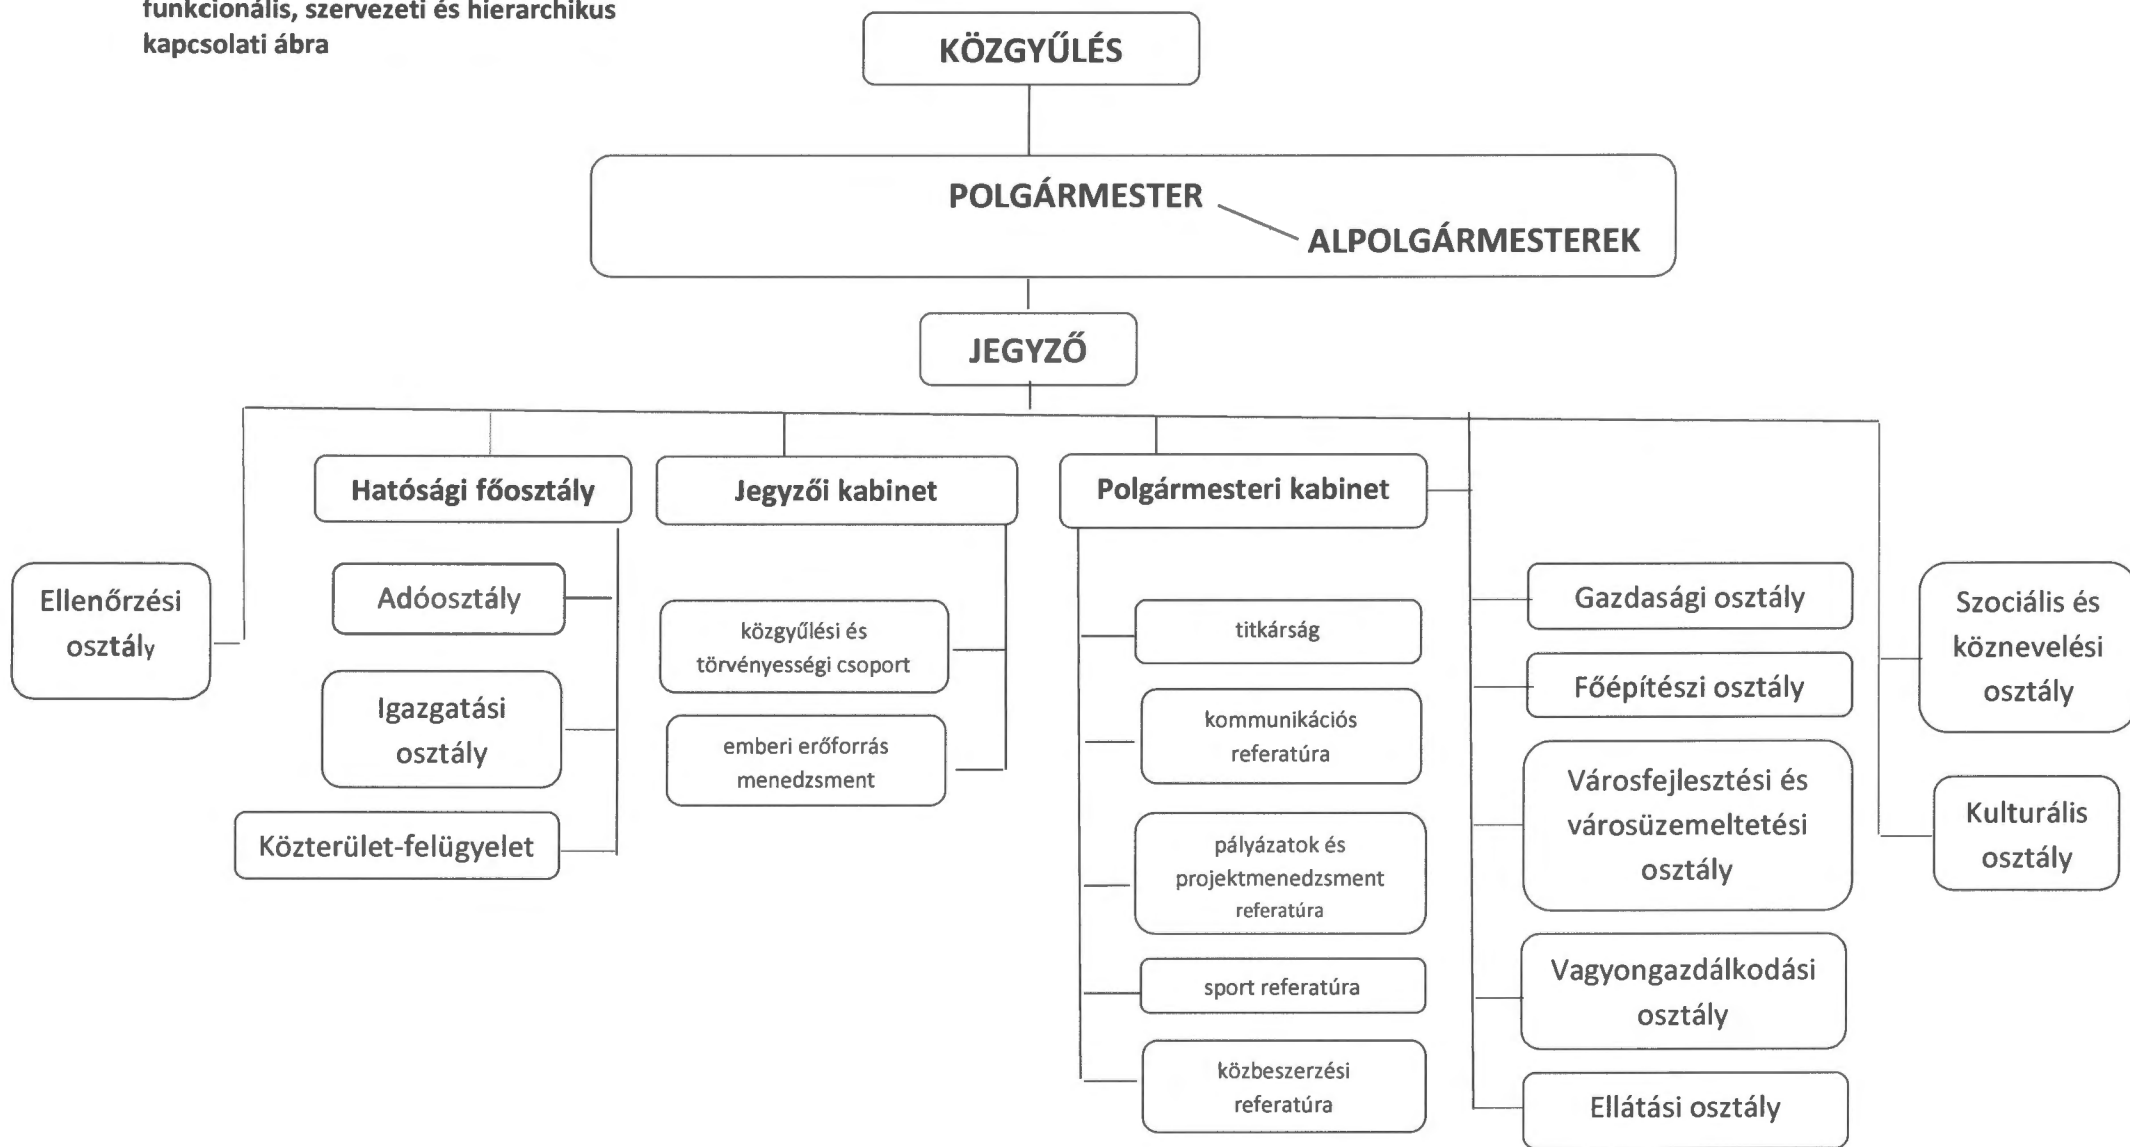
funkcionális, szervezeti és hierarchikus kapcsolati ábra

KÖZGYŰLÉS

POLGÁRMESTER

ALPOLGÁRMESTEREK

JEGYZŐ

Ellenőrzési osztály

Hatósági főosztály

Adóosztály

Igazgatási osztály

Közterület-felügyelet

Jegyzői kabinet

közgyűlési és törvényességi csoport

emberi erőforrás menedzsment

Polgármesteri kabinet

titkárság

kommunikációs referatúra

pályázatok és projektmenedzsment referatúra

sport referatúra

közbeszerzési referatúra

Gazdasági osztály

Főépítészi osztály

Városfejlesztési és városüzemeltetési osztály

Vagyongazdálkodási osztály

Ellátási osztály

Szociális és köznevelési osztály

Kulturális osztály